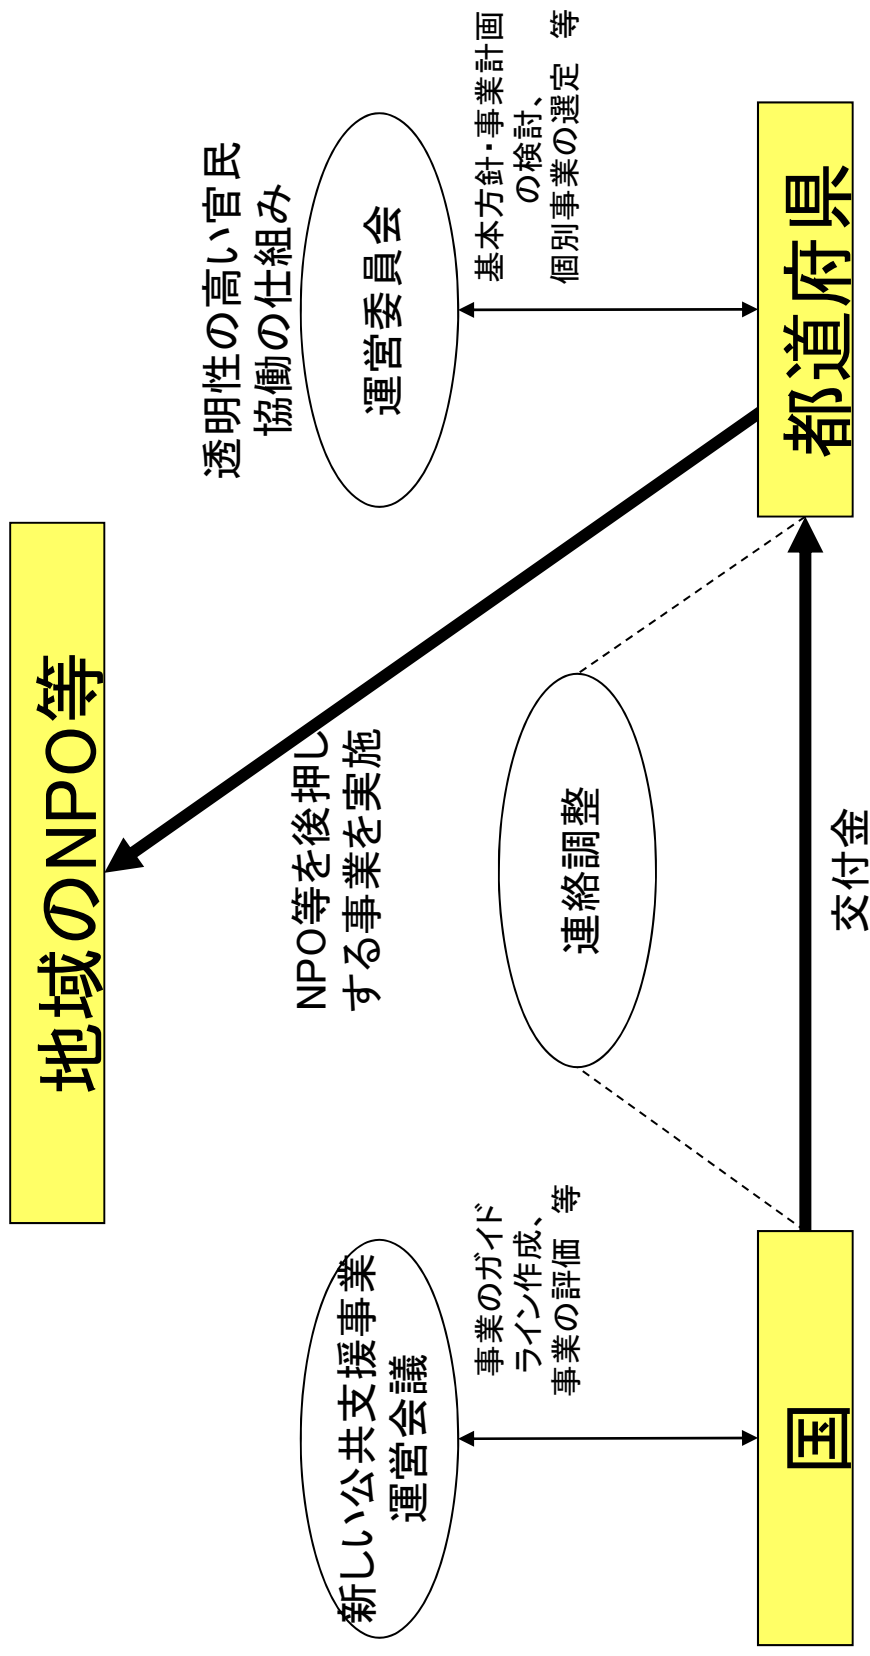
基本方針・事業計画の検討、個別事業の選定　等

透明性の高い官民協働の仕組み

運営委員会

都道府県

地域のNPO等

NPO等を後押しする事業を実施

連絡調整

交付金

事業のガイドライン作成、事業の評価　等

新しい公共支援事業運営会議

国